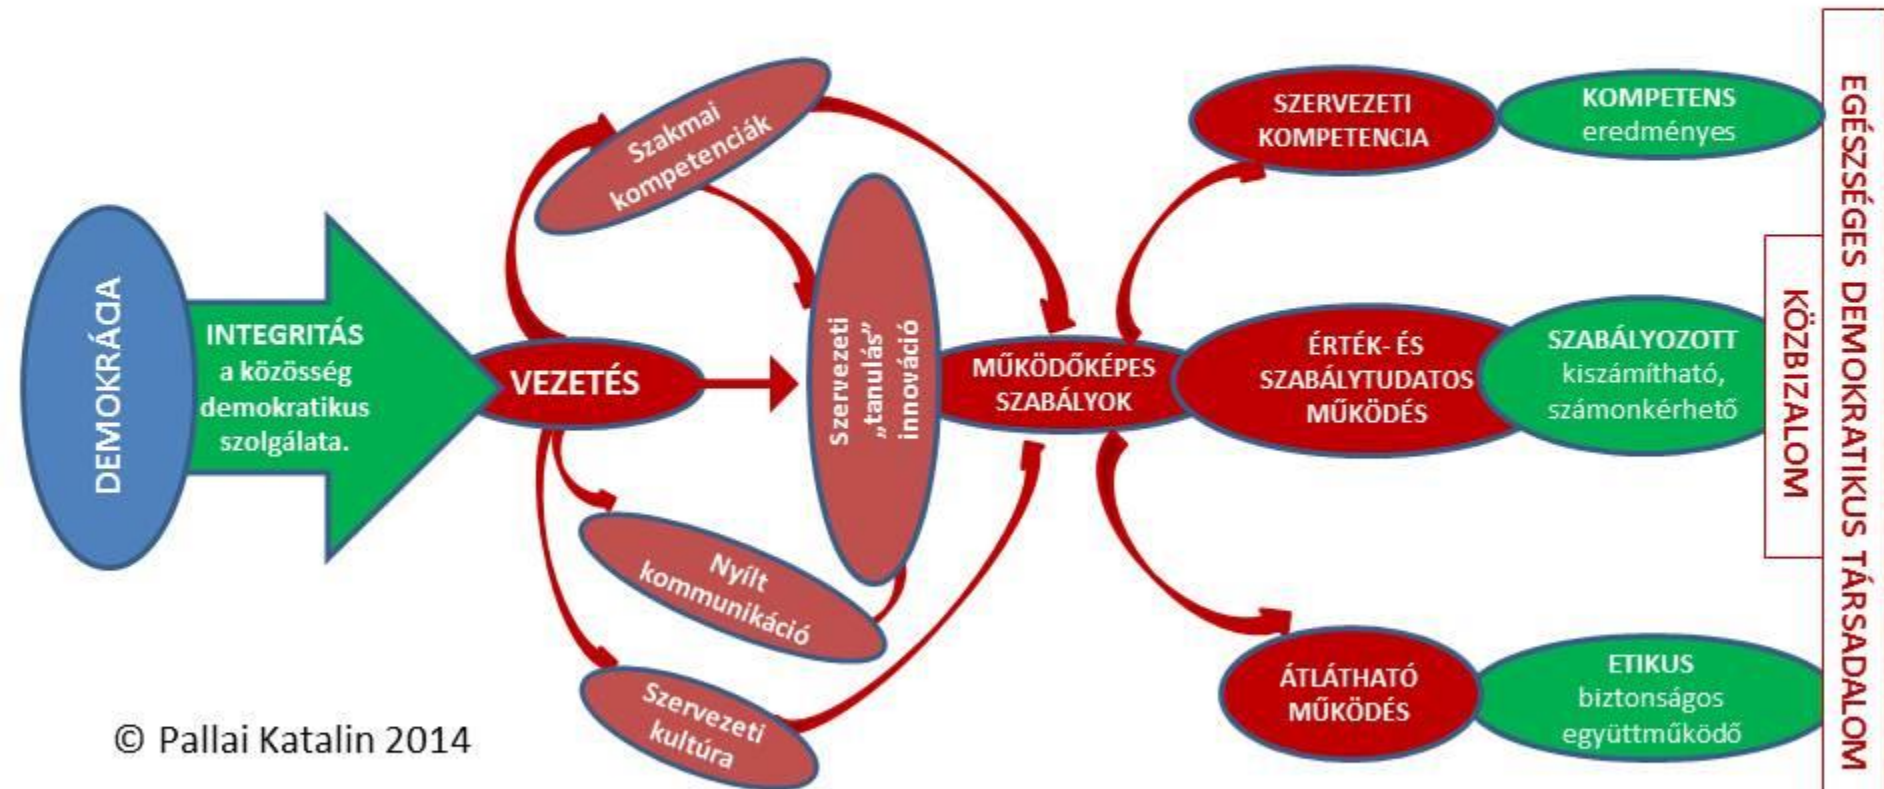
DEMOKRÁCIA

INTEGRITÁS a közösség demokratikus szolgálata.

VEZETÉS

Szakmai kompetenciák

Szervezeti „tanulás" innováció

Nyílt kommunikáció

Szervezeti kultúra

MŰKÖDŐKÉPES SZABÁLYOK

SZERVEZETI KOMPETENCIA

KOMPETENS eredményes

ÉRTÉK- ÉS SZABÁLYTUDATOS MŰKÖDÉS

SZABÁLYOZOTT kiszámítható, számonkérhető

ÁTLÁTHATÓ MŰKÖDÉS

ETIKUS biztonságos együttműködő

KÖZBIZALOM

EGÉSZSÉGES DEMOKRATIKUS TÁRSADALOM

© Pallai Katalin 2014